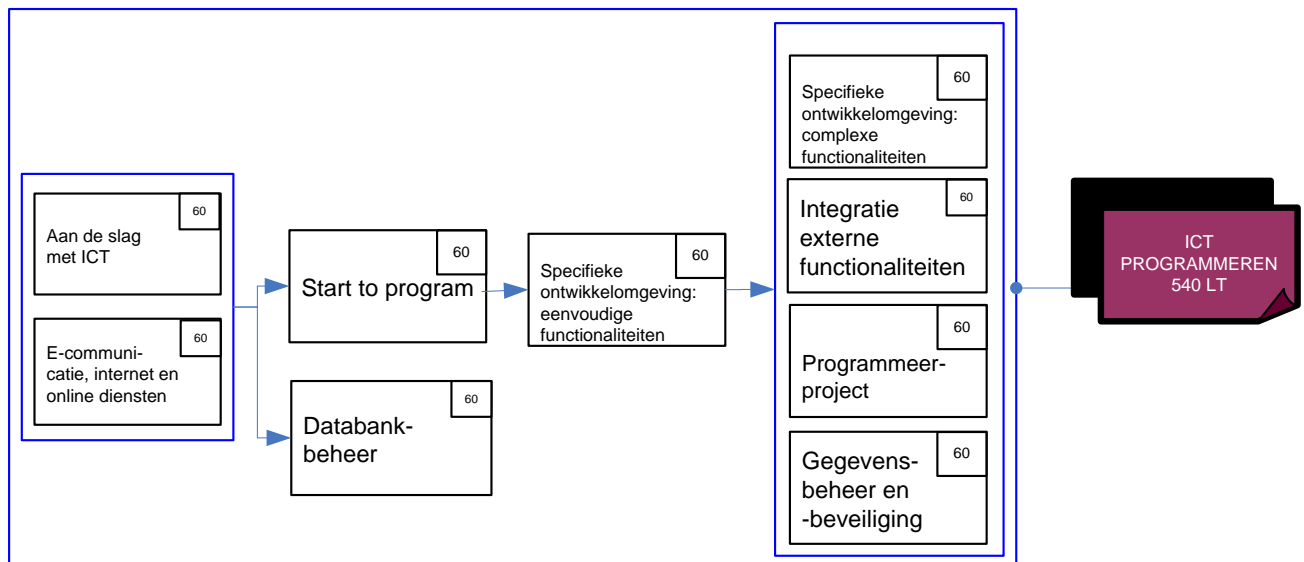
Aan de slag met ICT
60

E-communicatie, internet en online diensten
60

Start to program
60

Databankbeheer
60

Specifieke ontwikkelomgeving: eenvoudige functionaliteiten
60

Specifieke ontwikkelomgeving: complexe functionaliteiten
60

Integratie externe functionaliteiten
60

Programmeerproject
60

Gegevensbeheer en -beveiliging
60

ICT PROGRAMMEREN 540 LT